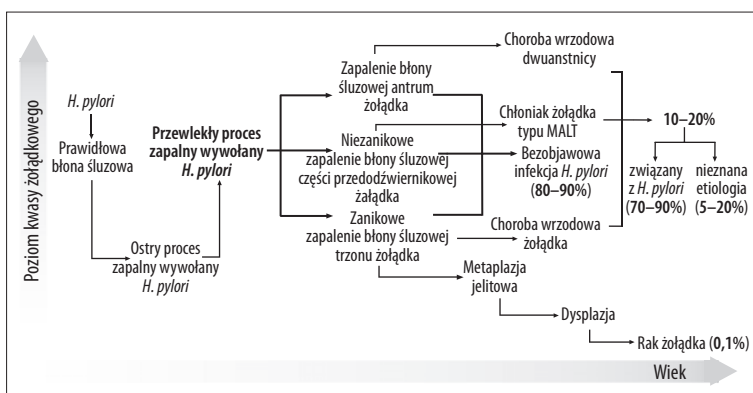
Poziom kwasy żołądkowego

H. pylori

Prawidłowa błona śluzowa

Ostry proces zapalny wywołany H. pylori

Przewlekły proces zapalny wywołany H. pylori

Zapalenie błony śluzowej antrum żołądka

Niezanikowe zapalenie błony śluzowej części przedodźwiernikowej żaładka

Zanikowe zapalenie błony śluzowej trzonu żołądka

Choroba wrzodowa dwuanstnicy

Chłoniak żołądka typu MALT

Bezobjawowa infekcja H. pylori (80–90%)

Choroba wrzodowa żołądka

Metaplazja jelitowa

Dysplazja

Rak żołądka (0,1%)

10–20%

związany z H. pylori (70–90%)

nieznana etiologia (5–20%)

Wiek